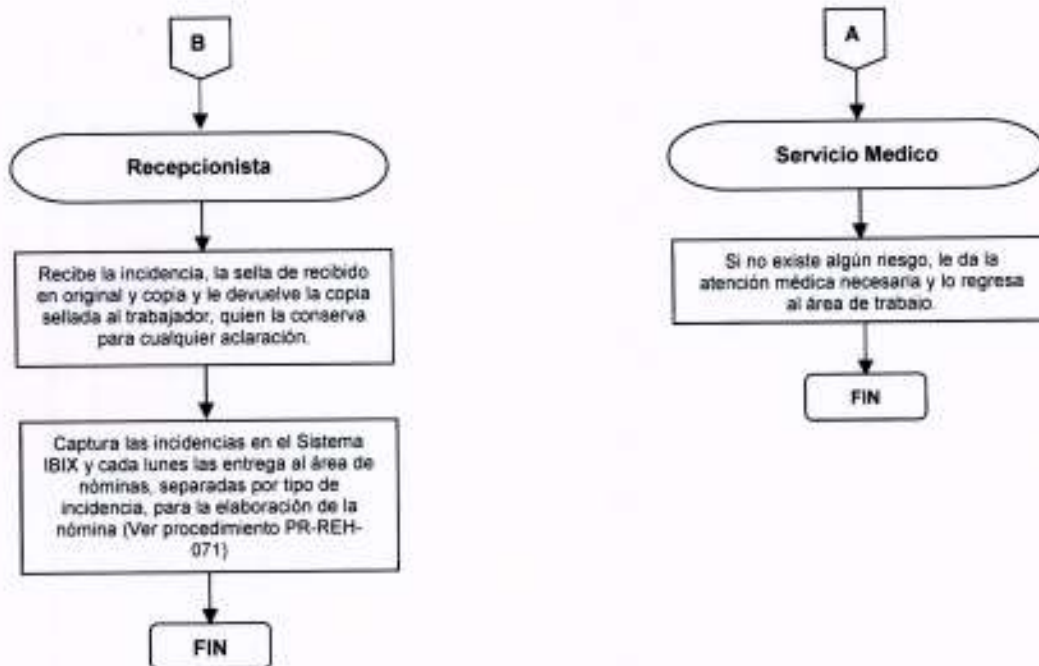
B

Recepcionista

Recibe la incidencia, la sella de recibido en original y copia y le devuelve la copia sellada al trabajador, quien la conserva para cualquier aclaración.

Captura las incidencias en el Sistema IBIX y cada lunes las entrega al área de nóminas, separadas por tipo de incidencia, para la elaboración de la nómina (Ver procedimiento PR-REH-071)

FIN

A

Servicio Medico

Si no existe algún riesgo, le da la atención médica necesaria y lo regresa al área de trabajo.

FIN